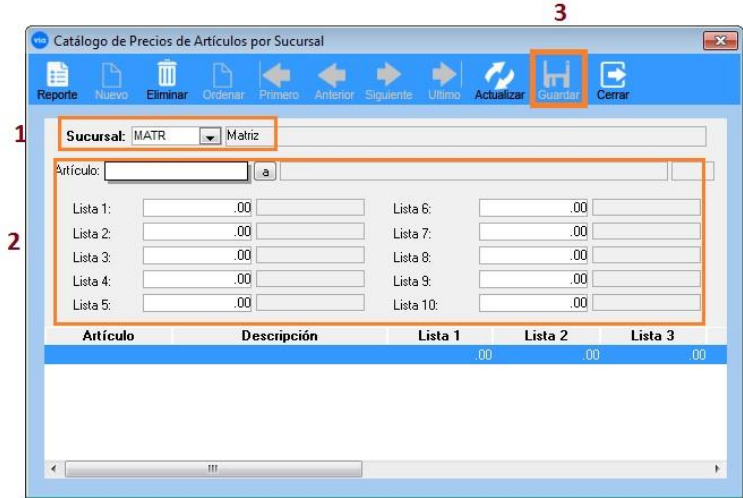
3

Catálogo de Precios de Artículos por Sucursal

Reporte Nuevo Eliminar Ordenar Primero Anterior Siguiente Ultimo Actualizar Guardar Cerrar

1

Sucursal: MATR Matriz

2

Artículo: a

Lista 1: .00
Lista 2: .00
Lista 3: .00
Lista 4: .00
Lista 5: .00

Lista 6: .00
Lista 7: .00
Lista 8: .00
Lista 9: .00
Lista 10: .00

| Artículo | Descripción | Lista 1 | Lista 2 | Lista 3 |
|---|---|---|---|---|
| | | .00 | .00 | .00 |